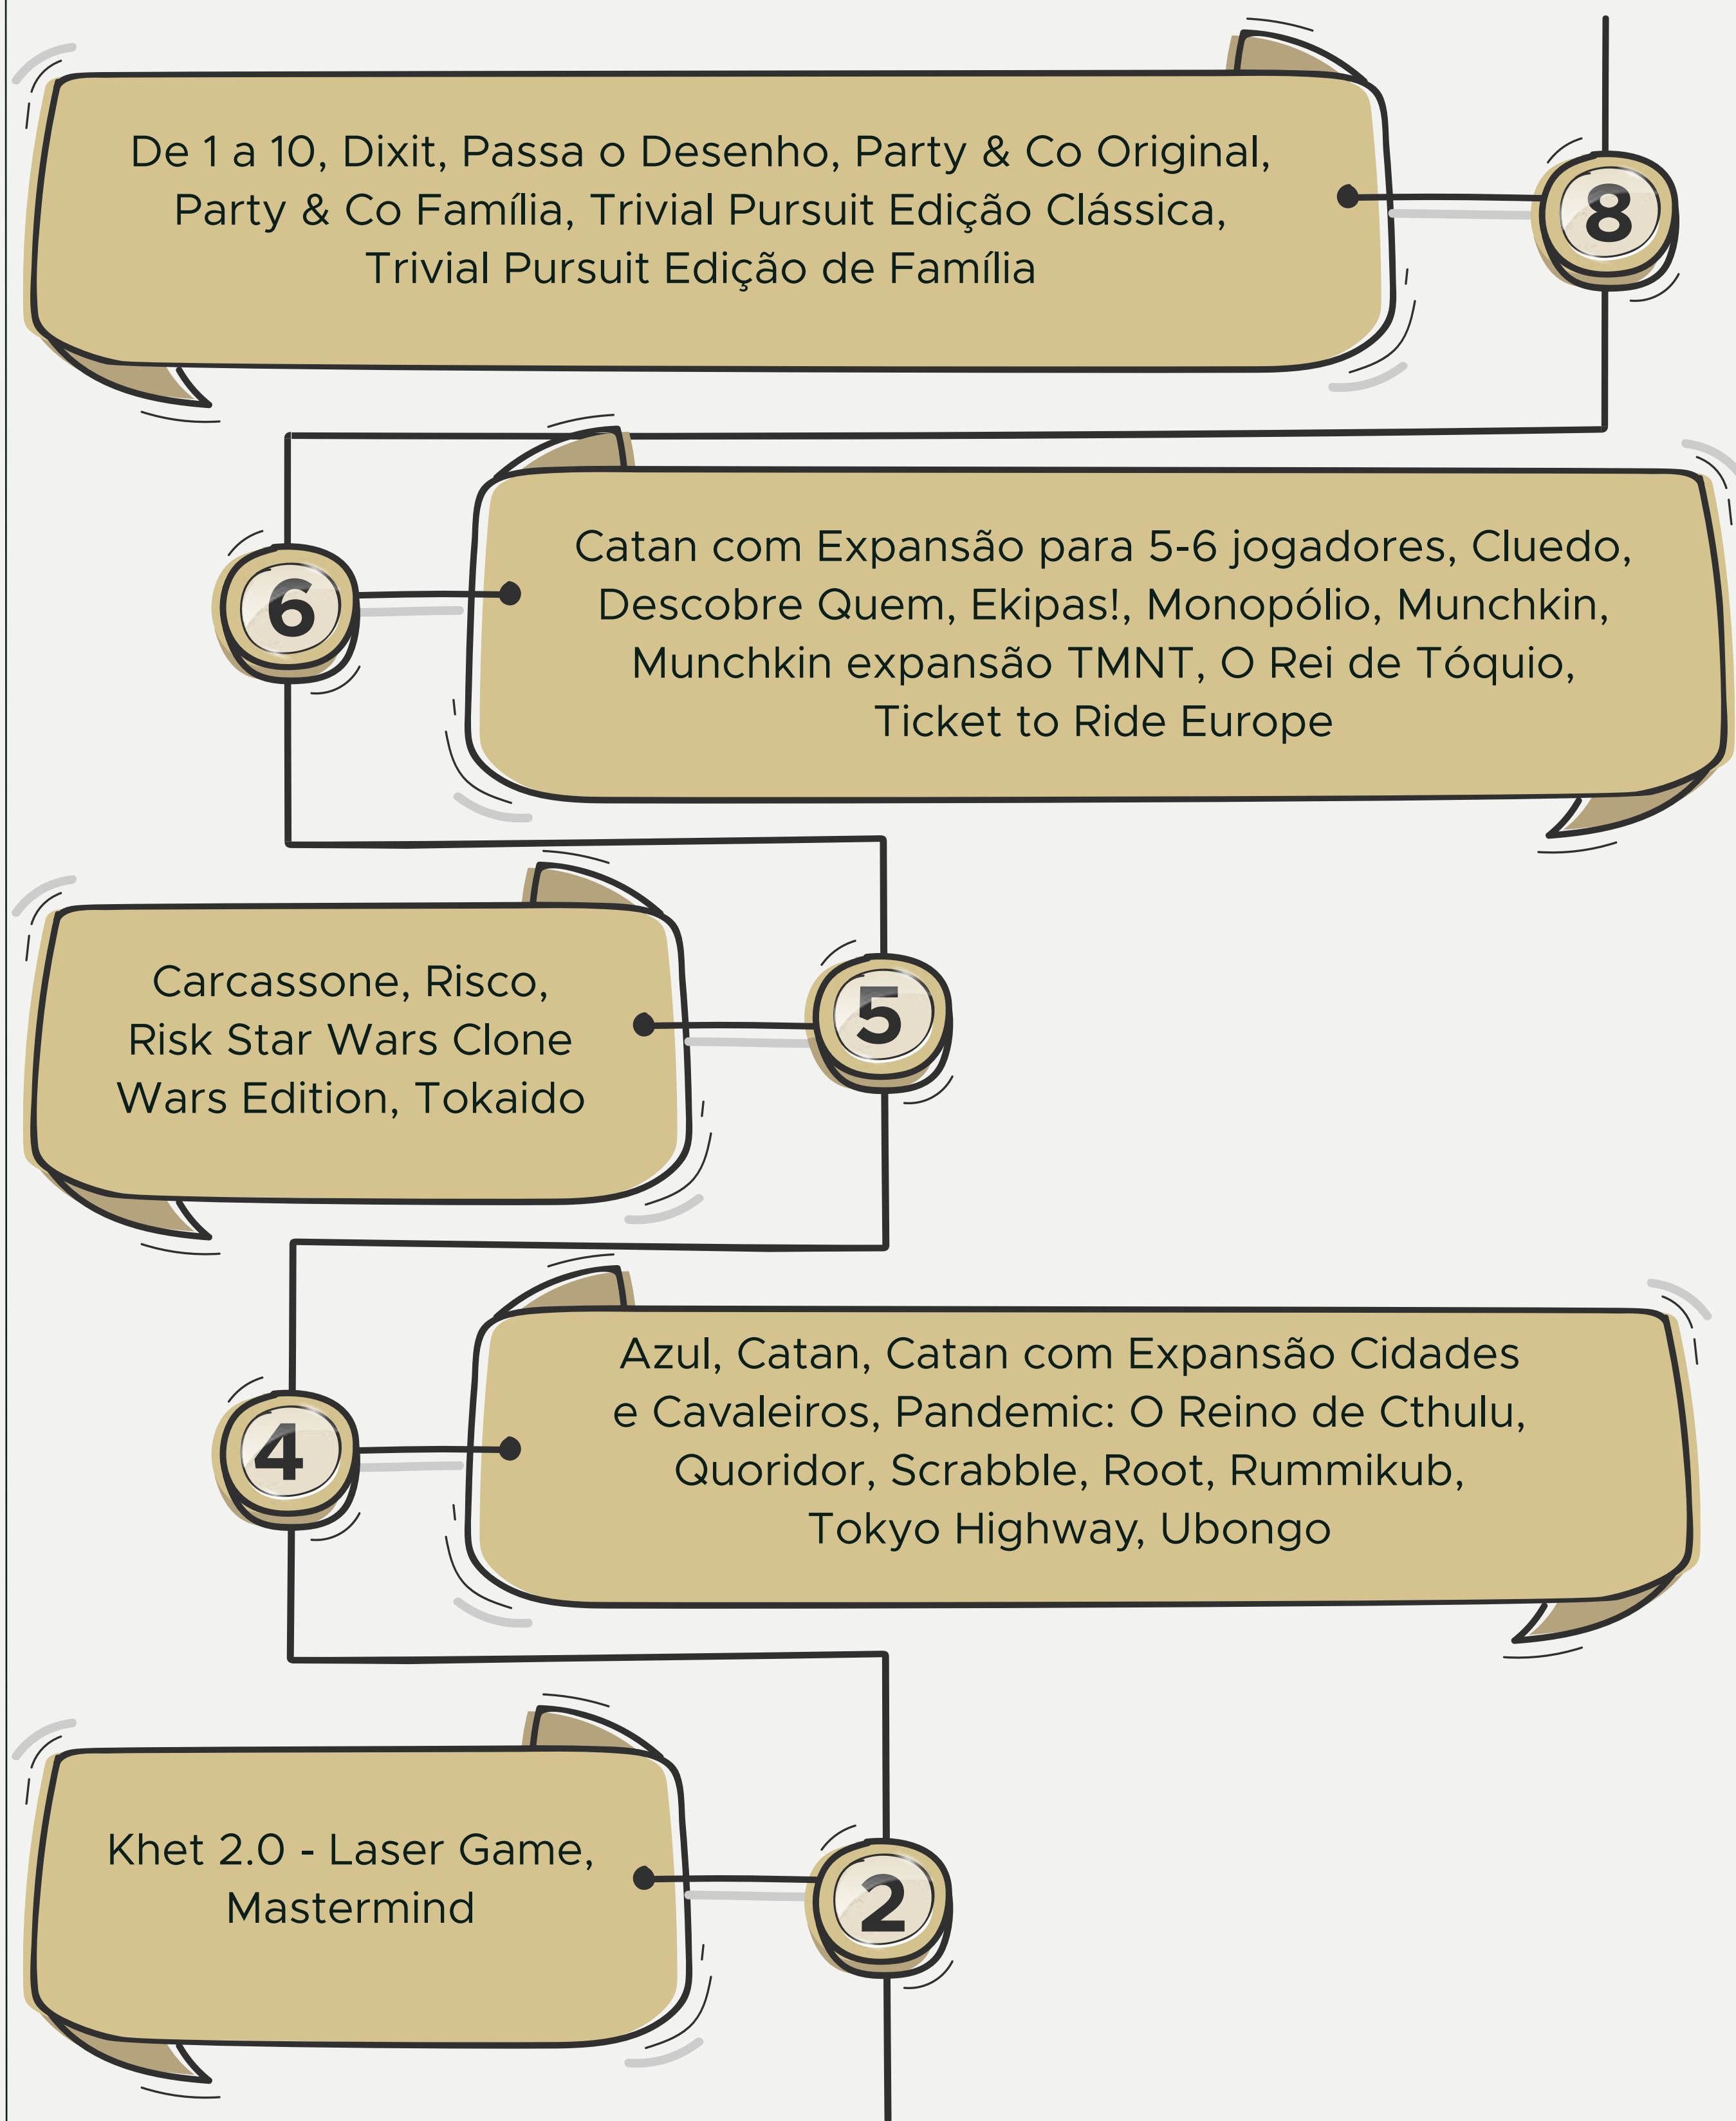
De 1 a 10, Dixit, Passa o Desenho, Party & Co Original, Party & Co Família, Trivial Pursuit Edição Clássica, Trivial Pursuit Edição de Família

8

6

Catan com Expansão para 5-6 jogadores, Cluedo, Descobre Quem, Ekipas!, Monopólio, Munchkin, Munchkin expansão TMNT, O Rei de Tóquio, Ticket to Ride Europe

Carcassone, Risco, Risk Star Wars Clone Wars Edition, Tokaido

5

4

Azul, Catan, Catan com Expansão Cidades e Cavaleiros, Pandemic: O Reino de Cthulu, Quoridor, Scrabble, Root, Rummikub, Tokyo Highway, Ubongo

Khet 2.0 - Laser Game, Mastermind

2